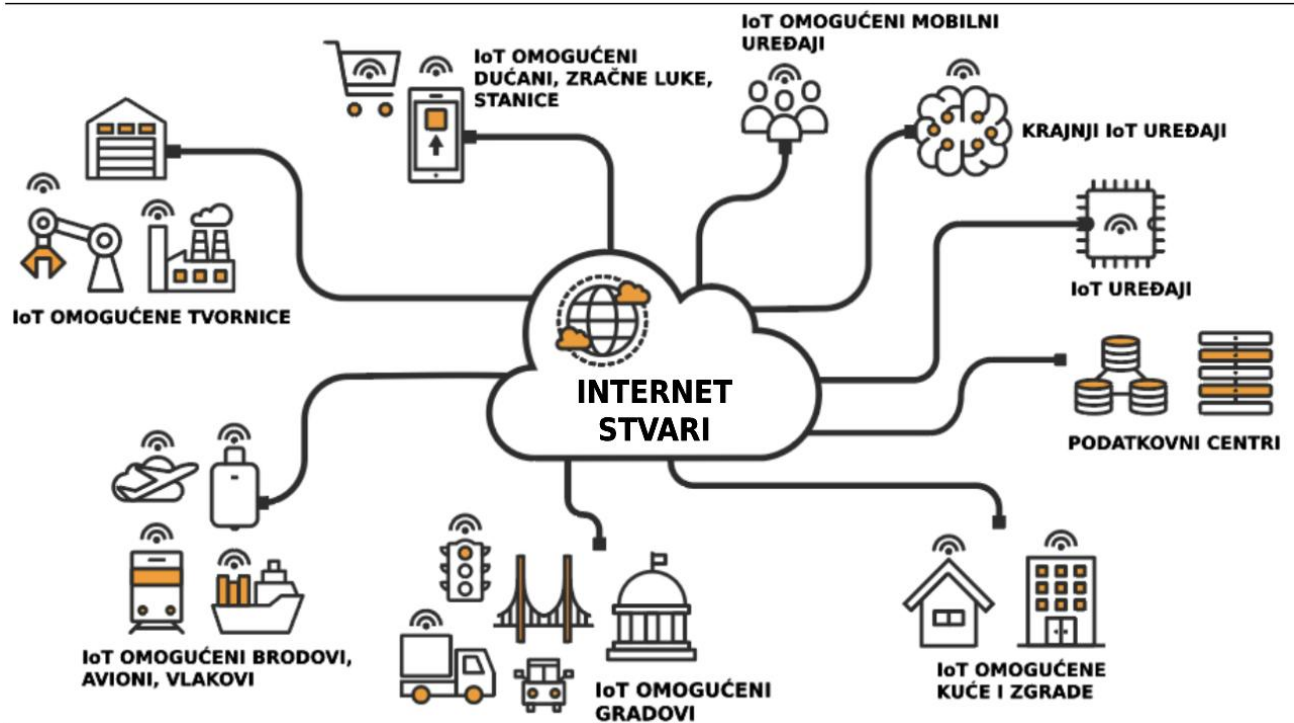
IoT OMOGUĆENI DUĆANI, ZRAČNE LUKE, STANICE

IoT OMOGUĆENI MOBILNI UREĐAJI

KRAJNJI IoT UREĐAJI

IoT UREĐAJI

IoT OMOGUĆENE TVORNICE

INTERNET STVARI

PODATKOVNI CENTRI

IoT OMOGUĆENI BRODOVI, AVIONI, VLAKOVI

IoT OMOGUĆENI GRADOVI

IoT OMOGUĆENE KUĆE I ZGRADE